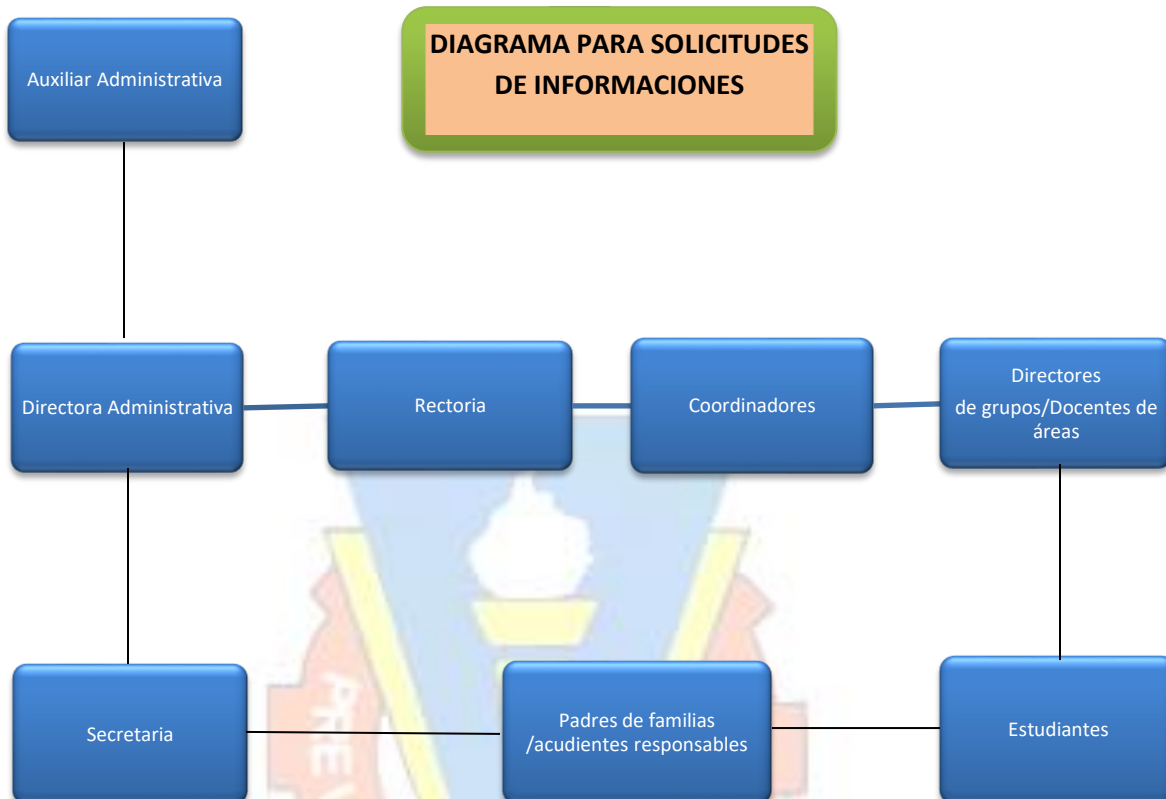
DIAGRAMA PARA SOLICITUDES DE INFORMACIONES

Auxiliar Administrativa

Directora Administrativa

Rectoria

Coordinadores

Directores de grupos/Docentes de áreas

Secretaria

Padres de familias /acudientes responsables

Estudiantes